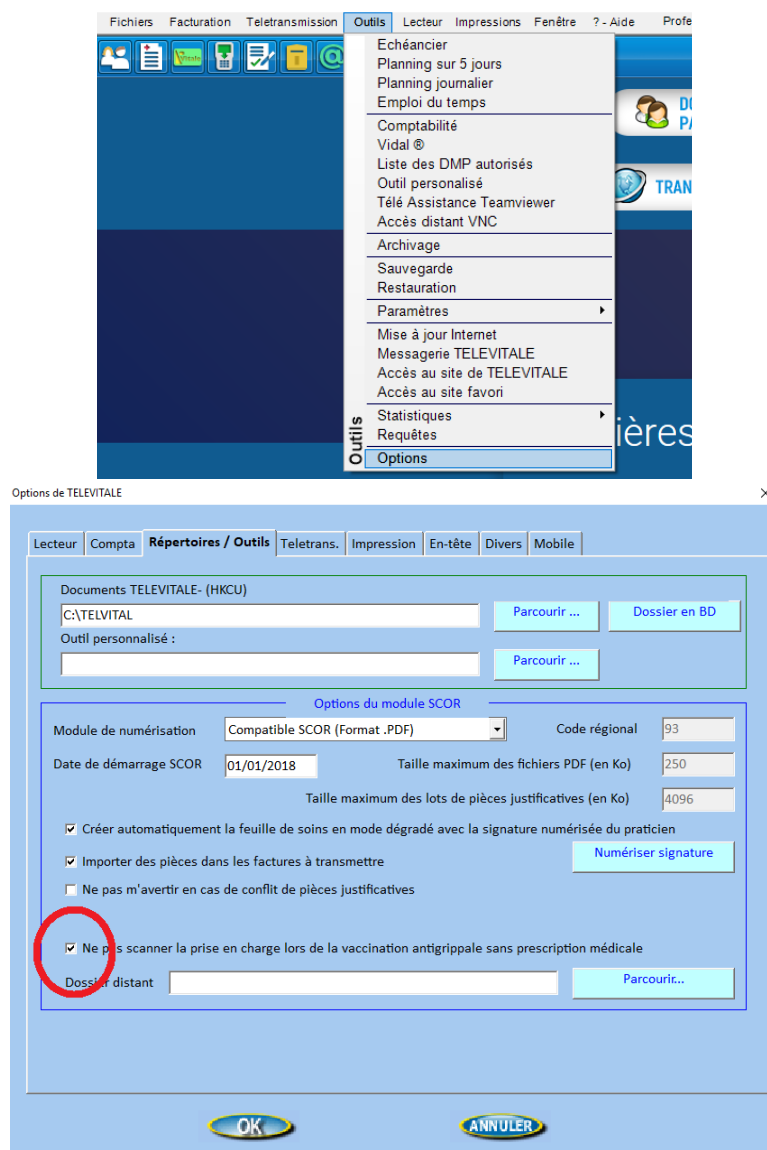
Fichiers Facturation Teletransmission Outils Lecteur Impressions Fenêtre ? - Aide Profe

Echéancier
Planning sur 5 jours
Planning journalier
Emploi du temps
Comptabilité
Vidal ®
Liste des DMP autorisés
Outil personalisé
Télé Assistance Teamviewer
Accès distant VNC
Archivage
Sauvegarde
Restauration
Paramètres
Mise à jour Internet
Messagerie TELEVITALE
Accès au site de TELEVITALE
Accès au site favori
Statistiques
Requêtes
Options

Outils

DO
PA

TRAN

ières

Options de TELEVITALE

Lecteur | Compta | Répertoires / Outils | Teletrans. | Impression | En-tête | Divers | Mobile

Documents TELEVITALE- (HKCU)
C:\TELVITAL
Parcourir ...
Dossier en BD
Outil personnalisé :
Parcourir ...

Options du module SCOR
Module de numérisation
Compatible SCOR (Format .PDF)
Code régional
93
Date de démarrage SCOR
01/01/2018
Taille maximum des fichiers PDF (en Ko)
250
Taille maximum des lots de pièces justificatives (en Ko)
4096
Créer automatiquement la feuille de soins en mode dégradé avec la signature numérisée du praticien
Importer des pièces dans les factures à transmettre
Numériser signature
Ne pas m'avertir en cas de conflit de pièces justificatives
Ne pas scanner la prise en charge lors de la vaccination antigrippale sans prescription médicale
Dossier distant
Parcourir...

OK
ANNULER